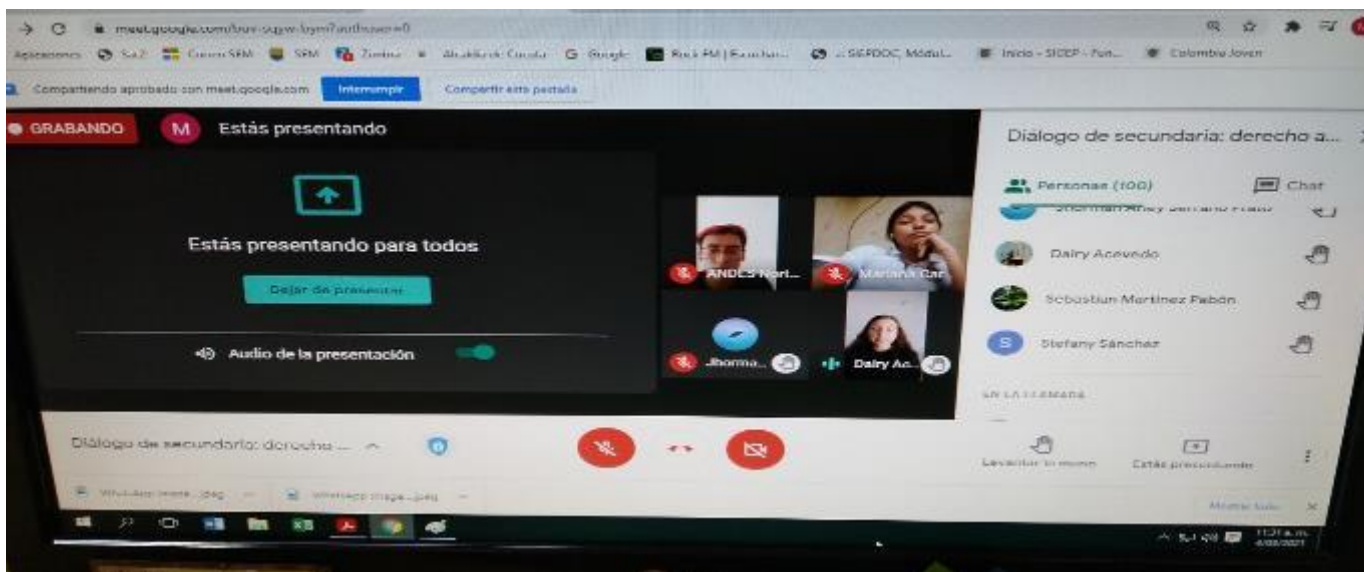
meet.google.com/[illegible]

Aplicaciones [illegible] Correo SEM SEM Zimbra Alcaldía de Cúcuta Google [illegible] | Escuchar... ::SIEPDOC Módul... Inicio - SIGEP - Fun... Colombia Joven

Compartiendo aprobado con meet.google.com Interrumpir Compartir esta pestaña

GRABANDO M Estás presentando

Diálogo de secundaria: derecho a...

Estás presentando para todos

Dejar de presentar

Audio de la presentación

ANDES Nort...

Mariana Car...

Jhorma...

Dairy Ac...

Personas (100) Chat

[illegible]

Dairy Acevedo

Sebastian Martinez Pabón

S Stefany Sánchez

EN LA LLAMADA

Diálogo de secundaria: derecho ...

Levantar la mano

Estás presentando

WhatsApp Image...jpeg

WhatsApp Image...jpeg

Mostrar todo

11:21 a.m.
4/08/2021